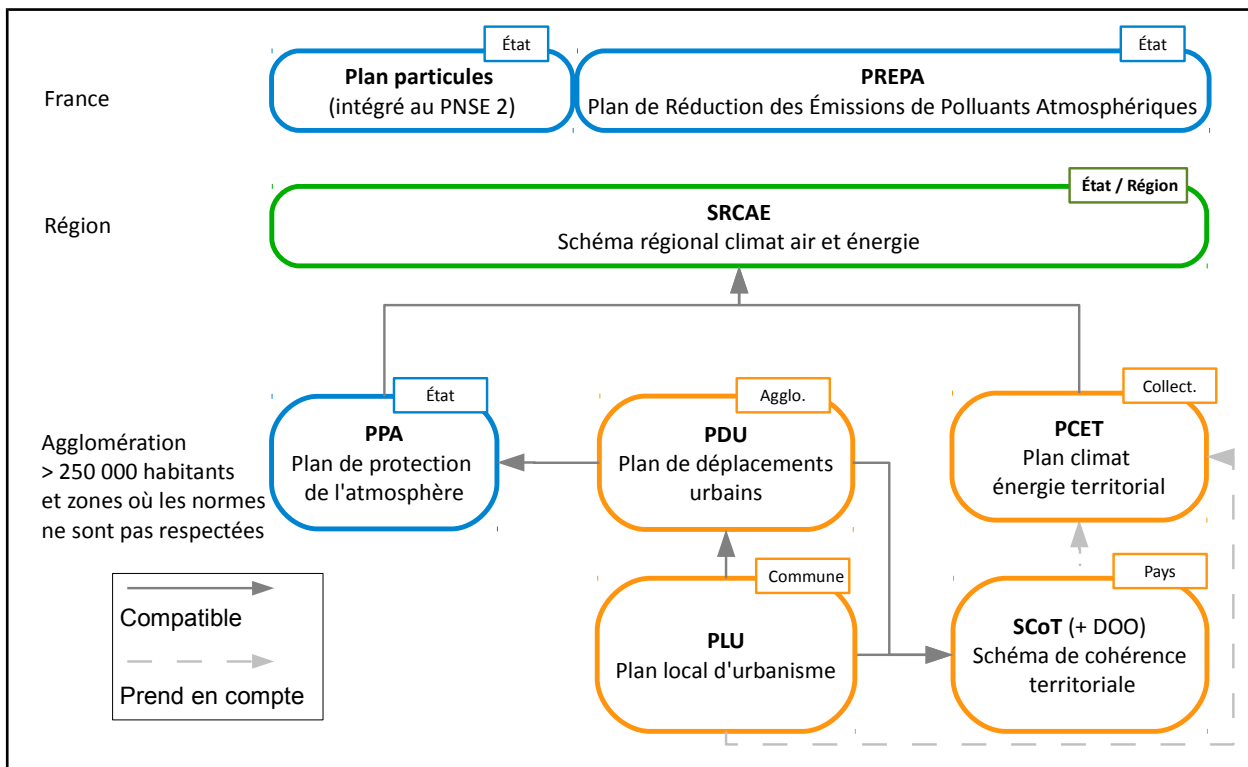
France

État
**Plan particules**
(intégré au PNSE 2)

État
**PREPA**
Plan de Réduction des Émissions de Polluants Atmosphériques

Région

État / Région
**SRCAE**
Schéma régional climat air et énergie

Agglomération
> 250 000 habitants
et zones où les normes
ne sont pas respectées

État
**PPA**
Plan de protection
de l'atmosphère

Agglo.
**PDU**
Plan de déplacements
urbains

Collect.
**PCET**
Plan climat
énergie territorial

Commune
**PLU**
Plan local d'urbanisme

Pays
**SCoT** (+ DOO)
Schéma de cohérence
territoriale

Compatible

Prend en compte